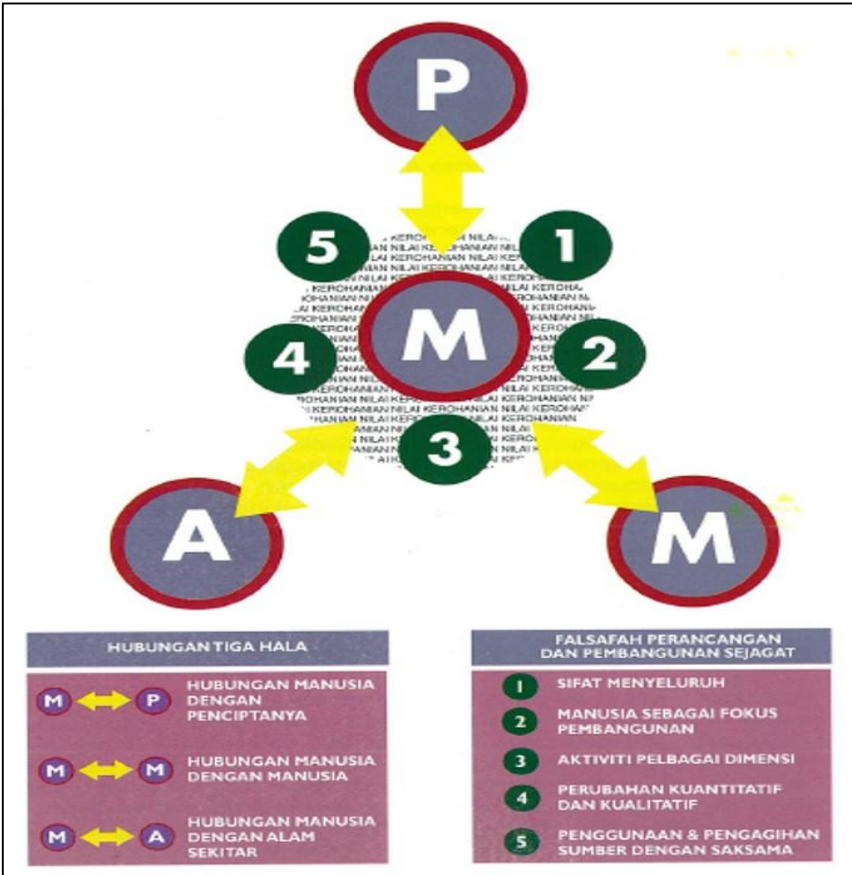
P

5 1

M

4 2

3

A M

HUBUNGAN TIGA HALA

M P HUBUNGAN MANUSIA DENGAN PENCIPTANYA

M M HUBUNGAN MANUSIA DENGAN MANUSIA

M A HUBUNGAN MANUSIA DENGAN ALAM SEKITAR

FALSAFAH PERANCANGAN DAN PEMBANGUNAN SEJAGAT

1 SIFAT MENYELURUH

2 MANUSIA SEBAGAI FOKUS PEMBANGUNAN

3 AKTIVITI PELBAGAI DIMENSI

4 PERUBAHAN KUANTITATIF DAN KUALITATIF

5 PENGGUNAAN & PENGAGIHAN SUMBER DENGAN SAKSAMA